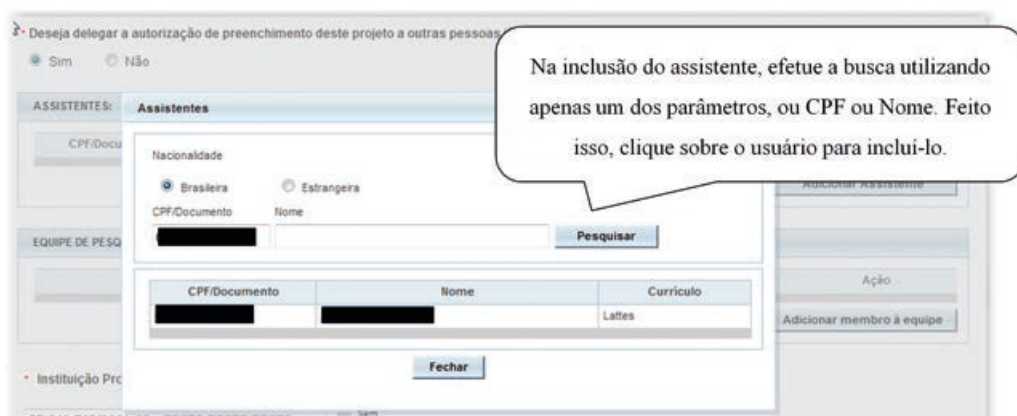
2- Deseja delegar a autorização de preenchimento deste projeto a outras pessoas

Sim Não

ASSISTENTES:

CPF/Docu

Assistentes

Nacionalidade

Brasileira Estrangeira

CPF/Documento Nome

Pesquisar

Na inclusão do assistente, efetue a busca utilizando apenas um dos parâmetros, ou CPF ou Nome. Feito isso, clique sobre o usuário para incluí-lo.

Adicionar Assistente

EQUIPE DE PESQ

| CPF/Documento | Nome | Currículo |
|---|---|---|
| | | Lattes |

Ação

Adicionar membro à equipe

Fechar

* Instituição Pro